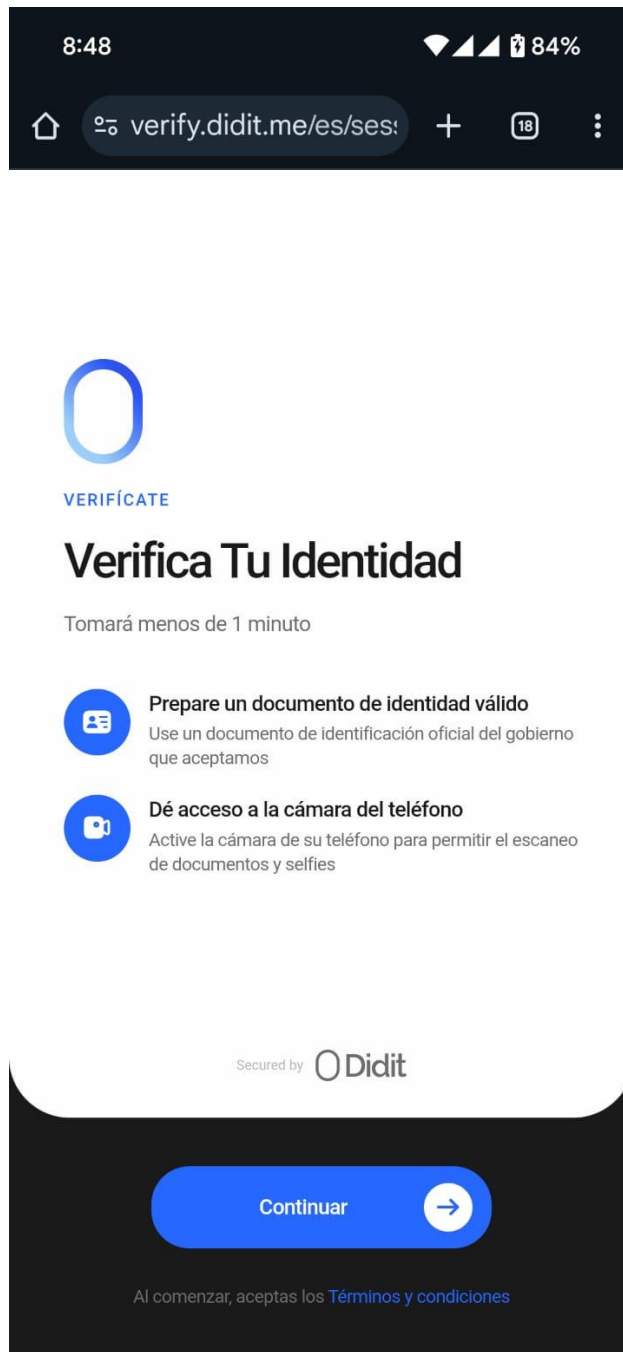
8:48

84%

verify.didit.me/es/ses

18

VERIFÍCATE

Verifica Tu Identidad

Tomará menos de 1 minuto

Prepare un documento de identidad válido

Use un documento de identificación oficial del gobierno que aceptamos

Dé acceso a la cámara del teléfono

Active la cámara de su teléfono para permitir el escaneo de documentos y selfies

Secured by Didit

Continuar

Al comenzar, aceptas los Términos y condiciones